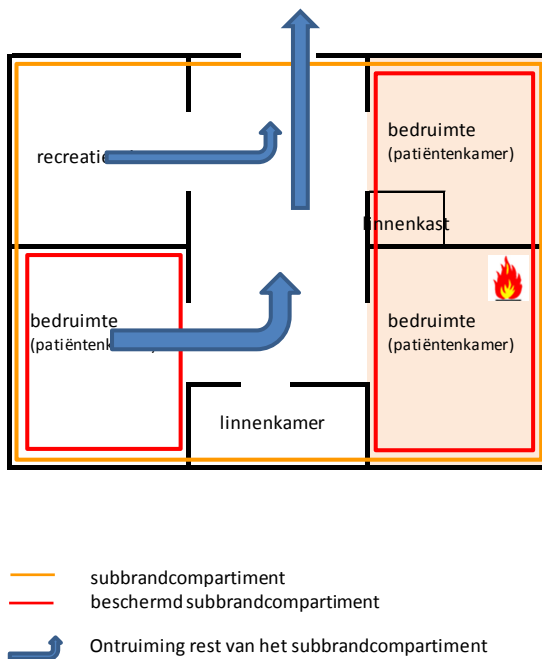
recreatie

bedruimte
(patiëntenkamer)

linnenkast

bedruimte
(patiëntenk

bedruimte
(patiëntenkamer)

linnenkamer

subbrandcompartiment
beschermd subbrandcompartiment

Ontruiming rest van het subbrandcompartiment